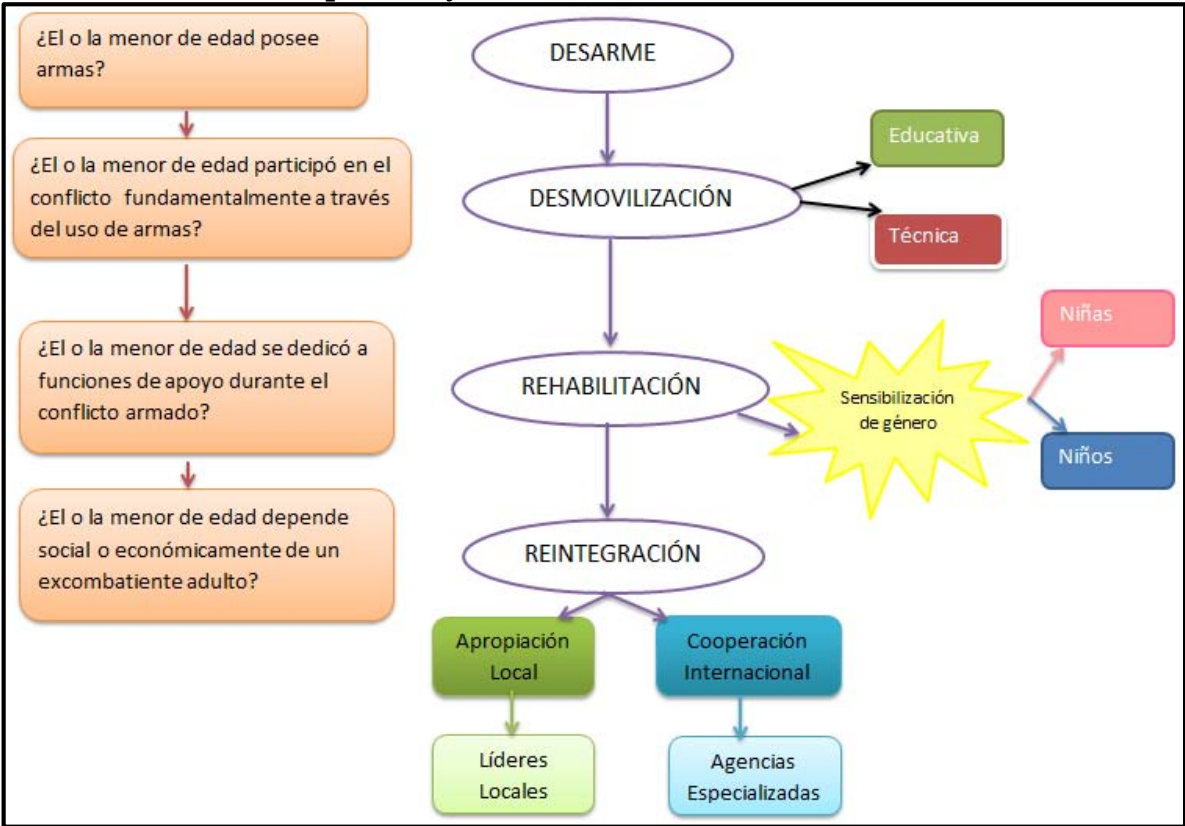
¿El o la menor de edad posee armas?

¿El o la menor de edad participó en el conflicto fundamentalmente a través del uso de armas?

¿El o la menor de edad se dedicó a funciones de apoyo durante el conflicto armado?

¿El o la menor de edad depende social o económicamente de un excombatiente adulto?

DESARME

DESMOVILIZACIÓN

Educativa

Técnica

REHABILITACIÓN

Sensibilización de género

Niñas

Niños

REINTEGRACIÓN

Apropiación Local

Cooperación Internacional

Líderes Locales

Agencias Especializadas